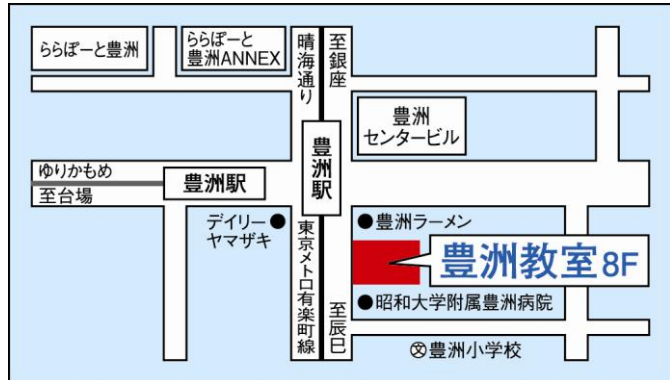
ららぽーと豊洲

ららぽーと豊洲ANNEX

晴海通り

至銀座

豊洲センタービル

豊洲駅

ゆりかもめ

至台場

豊洲駅

デイリーヤマザキ

東京メトロ有楽町線

豊洲ラーメン

豊洲教室8F

昭和大学附属豊洲病院

至辰巳

豊洲小学校